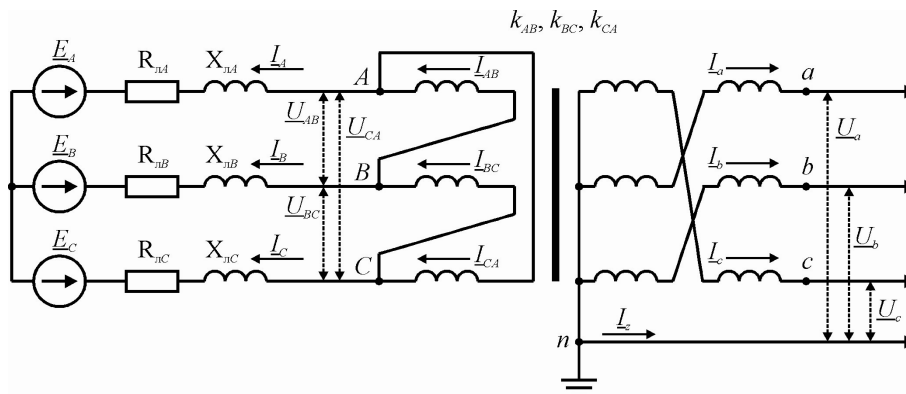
$k_{AB}, k_{BC}, k_{CA}$

$\underline{E}_A$ $R_{лA}$ $X_{лA}$ $\underline{I}_A$ A $\underline{I}_{AB}$

$\underline{U}_{AB}$ $\underline{U}_{CA}$

$\underline{E}_B$ $R_{лB}$ $X_{лB}$ $\underline{I}_B$ B $\underline{I}_{BC}$

$\underline{U}_{BC}$

$\underline{E}_C$ $R_{лC}$ $X_{лC}$ $\underline{I}_C$ C $\underline{I}_{CA}$

$\underline{I}_a$ a $\underline{U}_a$

$\underline{I}_b$ b

$\underline{I}_c$ c $\underline{U}_b$

$\underline{U}_c$

n $\underline{I}_z$